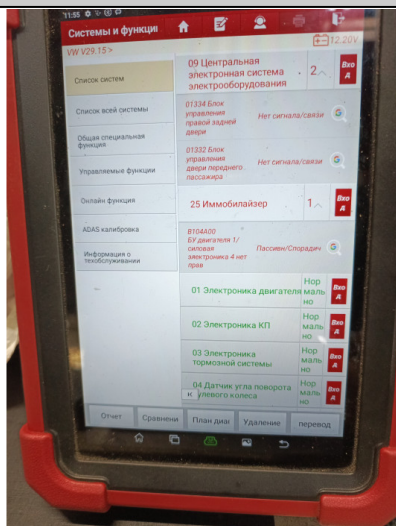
11:55

Системы и функции

VW V29.15 >

12.20V

Список систем

Список всей системы

Общая специальная функция

Управляемые функции

Онлайн функция

ADAS калибровка

Информация о техобслуживании

09 Центральная электронная система электрооборудования

2

Вход

01334 Блок управление правой задней двери

Нет сигнала/связи

01332 Блок управления двери переднего пассажира

Нет сигнала/связи

25 Иммобилайзер

1

Вход

B104A00 БУ двигателя 1/силовая электроника 4 нет прав

Пассивн/Спорадич

01 Электроника двигателя

Нормально

Вход

02 Электроника КП

Нормально

Вход

03 Электроника тормозной системы

Нормально

Вход

04 Датчик угла поворота рулевого колеса

Нормально

Вход

Отчет

Сравнени

План диаг

Удаление

перевод